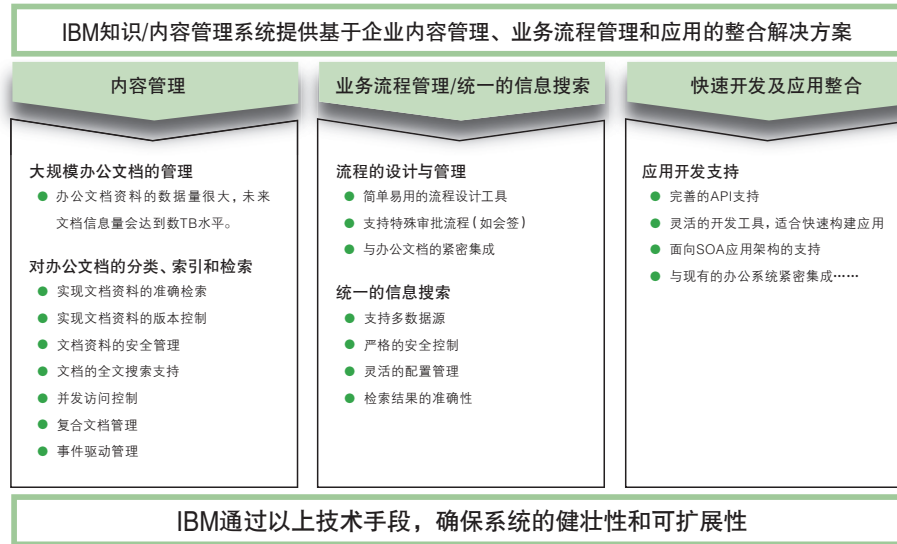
IBM知识/内容管理系统提供基于企业内容管理、业务流程管理和应用的整合解决方案

内容管理

大规模办公文档的管理
- 办公文档资料的数据量很大，未来文档信息量会达到数TB水平。

对办公文档的分类、索引和检索
- 实现文档资料的准确检索
- 实现文档资料的版本控制
- 文档资料的安全管理
- 文档的全文搜索支持
- 并发访问控制
- 复合文档管理
- 事件驱动管理

业务流程管理/统一的信息搜索

流程的设计与管理
- 简单易用的流程设计工具
- 支持特殊审批流程（如会签）
- 与办公文档的紧密集成

统一的信息搜索
- 支持多数据源
- 严格的安全控制
- 灵活的配置管理
- 检索结果的准确性

快速开发及应用整合

应用开发支持
- 完善的API支持
- 灵活的开发工具，适合快速构建应用
- 面向SOA应用架构的支持
- 与现有的办公系统紧密集成……

IBM通过以上技术手段，确保系统的健壮性和可扩展性